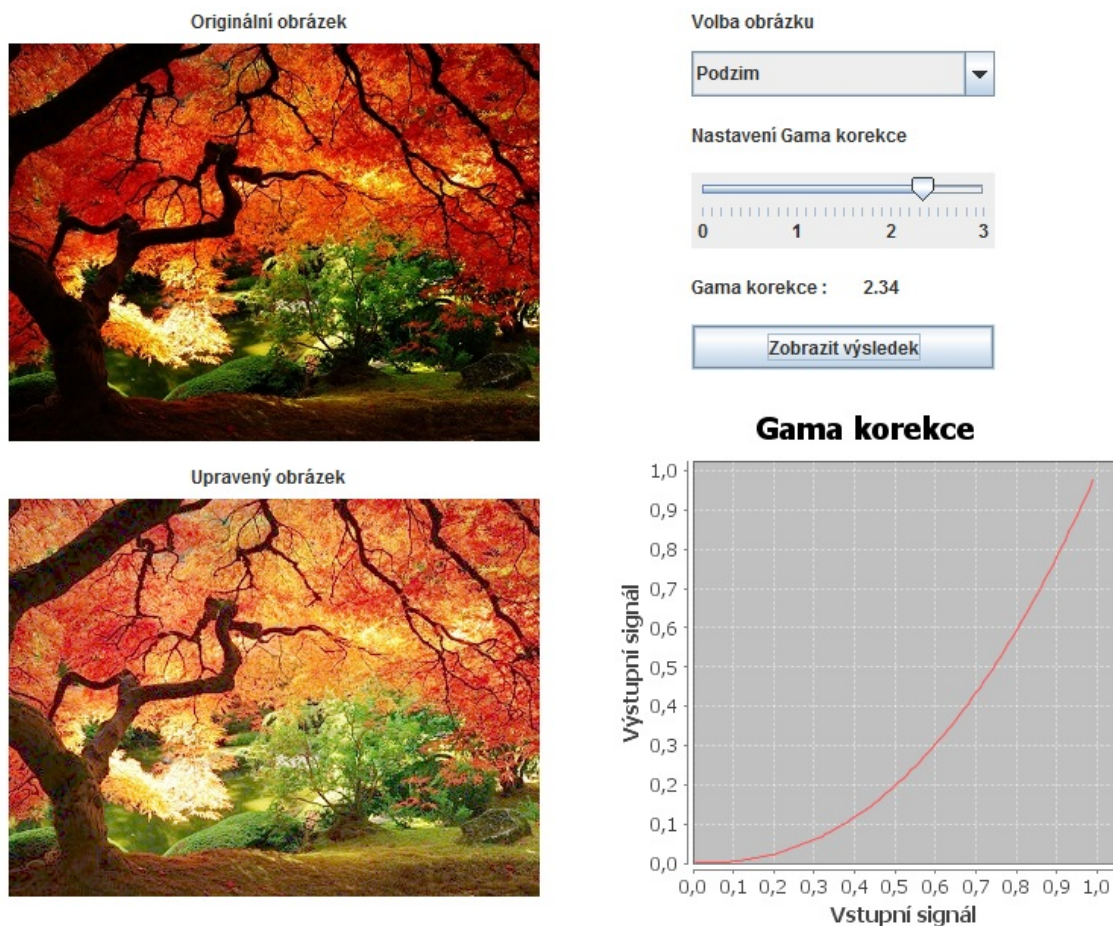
Originální obrázek

Volba obrázku

Podzim

Nastavení Gama korekce

0 1 2 3

Gama korekce : 2.34

Zobrazit výsledek

Upravený obrázek

Gama korekce

Výstupní signál

1,0
0,9
0,8
0,7
0,6
0,5
0,4
0,3
0,2
0,1
0,0

0,0 0,1 0,2 0,3 0,4 0,5 0,6 0,7 0,8 0,9 1,0

Vstupní signál